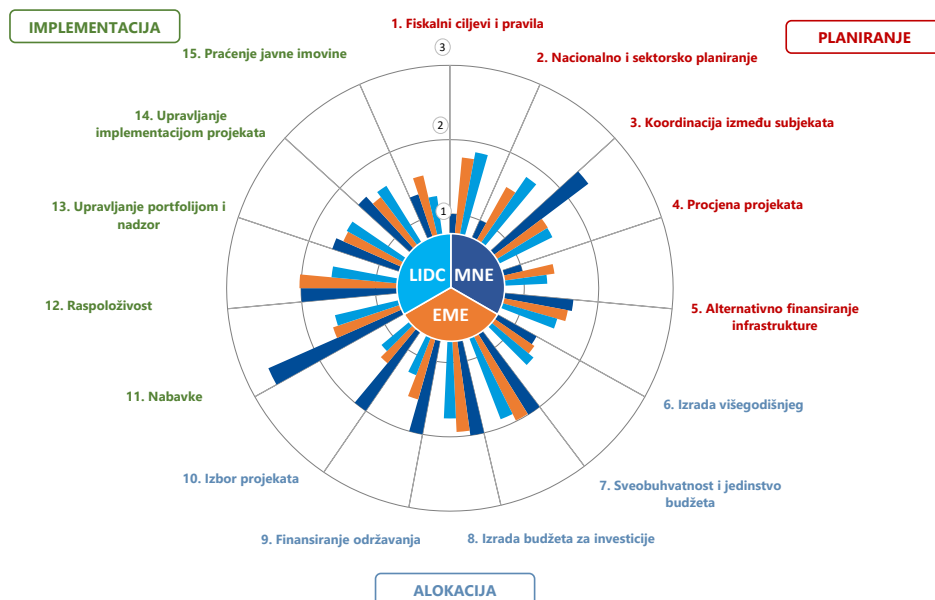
IMPLEMENTACIJA

1. Fiskalni ciljevi i pravila

PLANIRANJE

15. Praćenje javne imovine

3

2. Nacionalno i sektorsko planiranje

14. Upravljanje implementacijom projekata

2

3. Koordinacija između subjekata

1

13. Upravljanje portfolijom i nadzor

4. Procjena projekata

LIDC

MNE

EME

12. Raspoloživost

5. Alternativno finansiranje infrastrukture

11. Nabavke

6. Izrada višegodišnjeg

10. Izbor projekata

7. Sveobuhvatnost i jedinstvo budžeta

9. Finansiranje održavanja

8. Izrada budžeta za investicije

ALOKACIJA